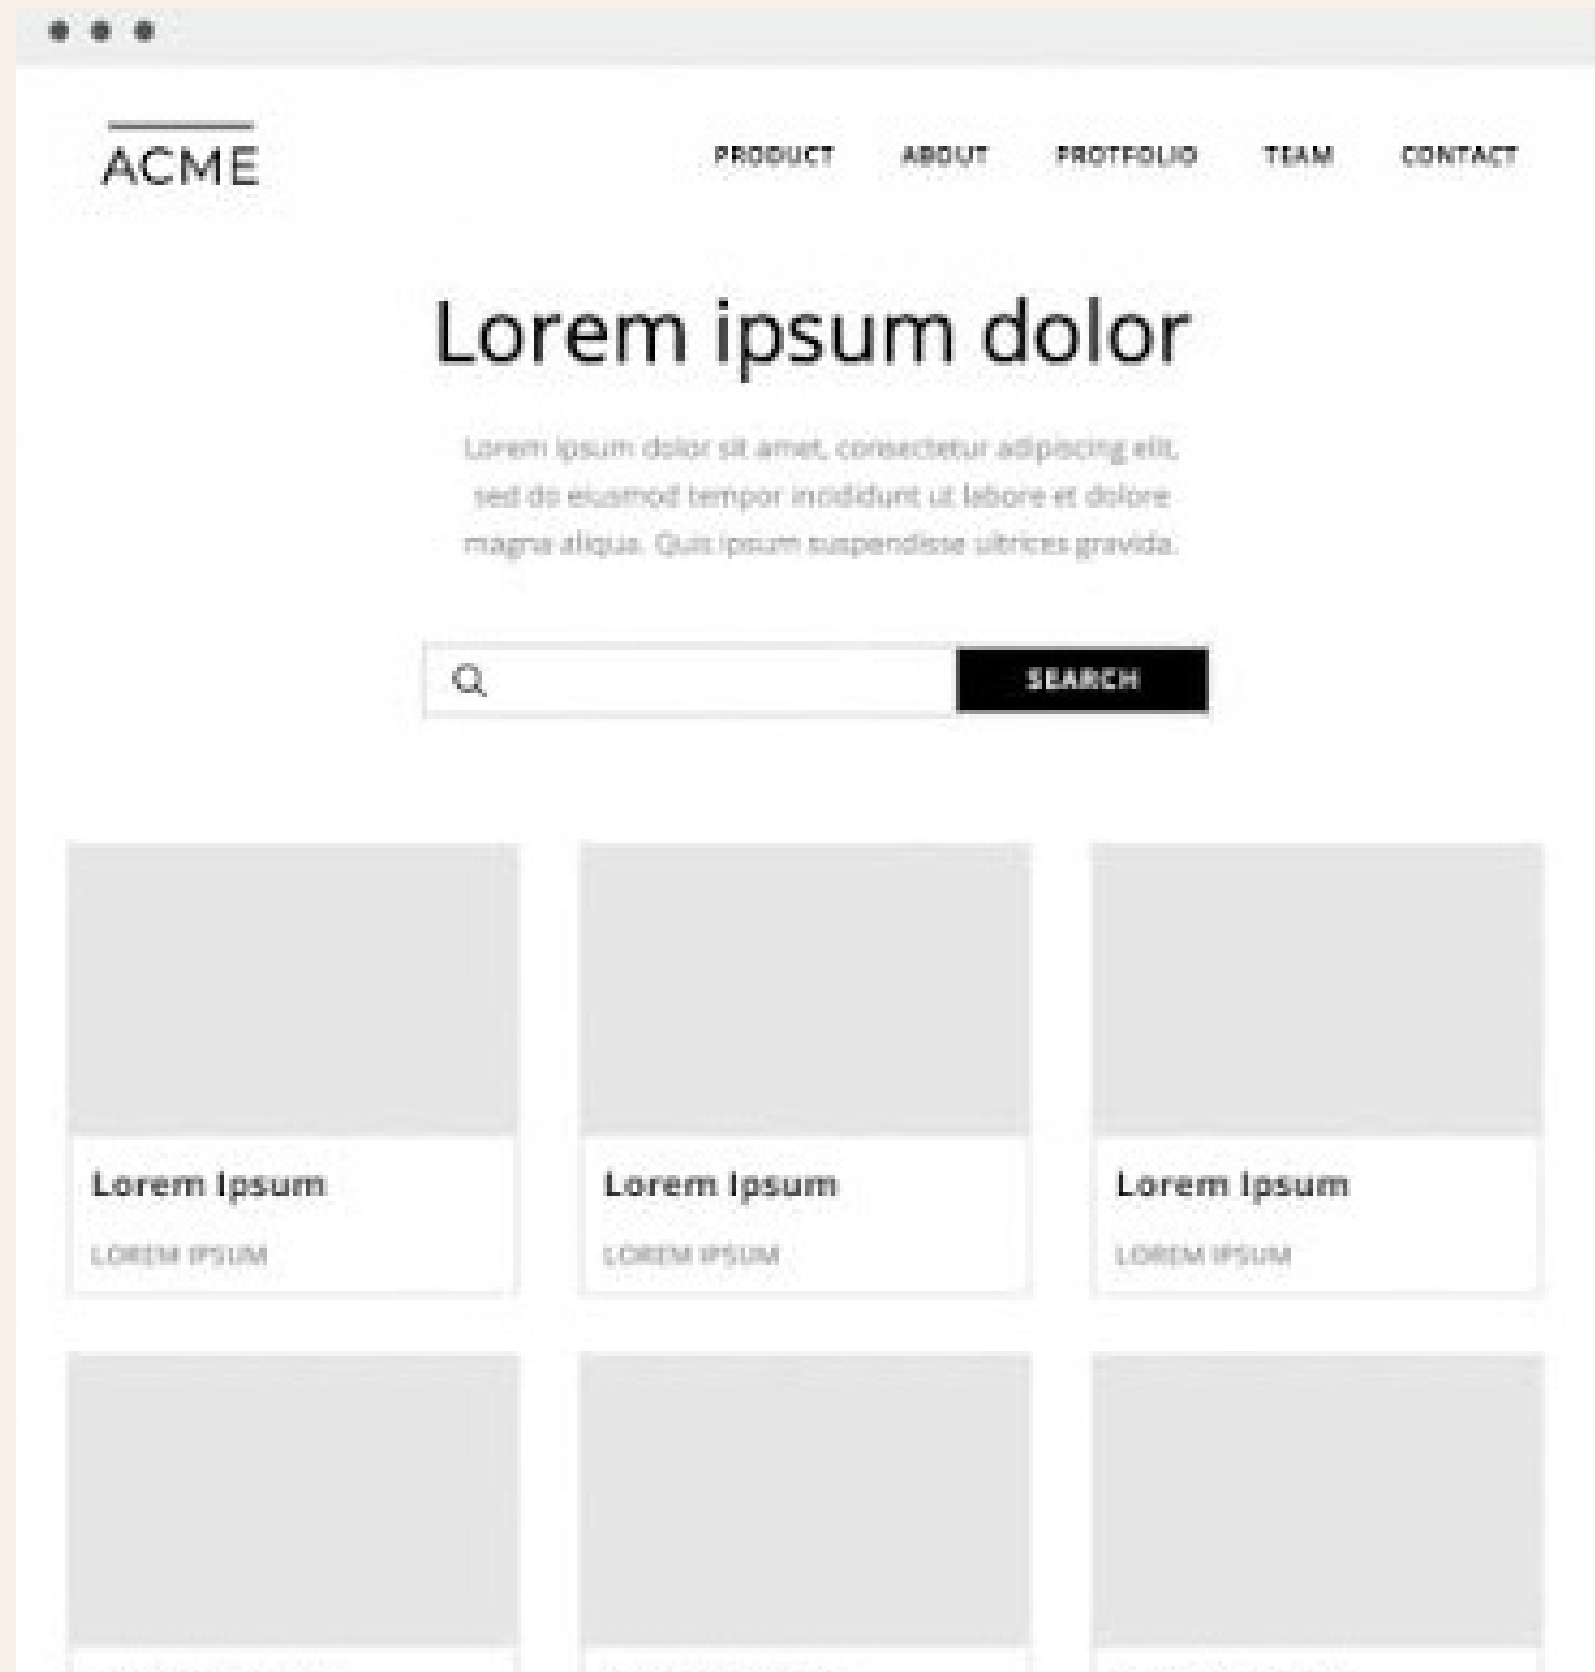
ACME

PRODUCT ABOUT PROTFOLIO TEAM CONTACT

Lorem ipsum dolor

Lorem ipsum dolor sit amet, consectetur adipiscing elit, sed do eiusmod tempor incididunt ut labore et dolore magna aliqua. Quis ipsum suspendisse ultrices gravida.

SEARCH

Lorem Ipsum

LOREM IPSUM

Lorem Ipsum

LOREM IPSUM

Lorem Ipsum

LOREM IPSUM